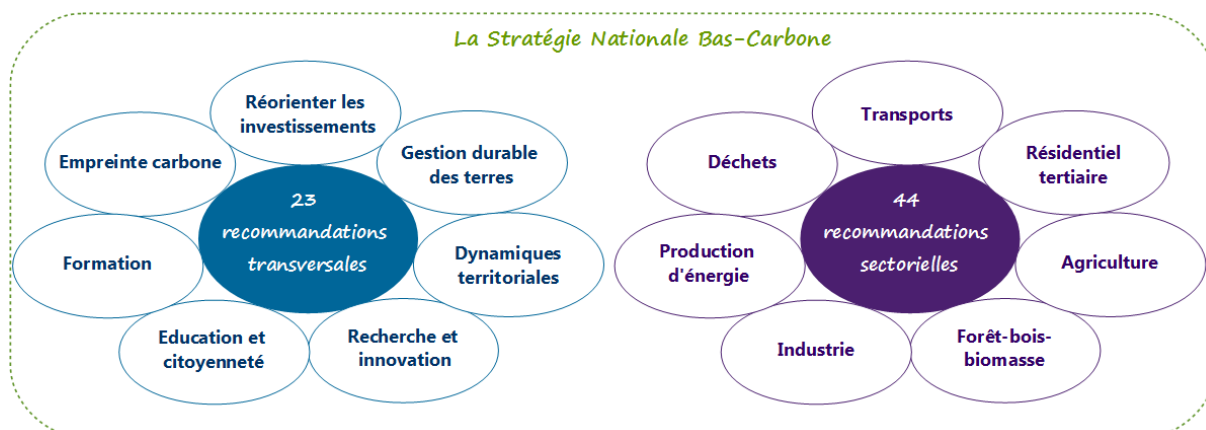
La Stratégie Nationale Bas-Carbone

Réorienter les investissements

Empreinte carbone

Gestion durable des terres

23 recommandations transversales

Formation

Dynamiques territoriales

Education et citoyenneté

Recherche et innovation

Transports

Déchets

Résidentiel tertiaire

44 recommandations sectorielles

Production d'énergie

Agriculture

Industrie

Forêt-bois-biomasse